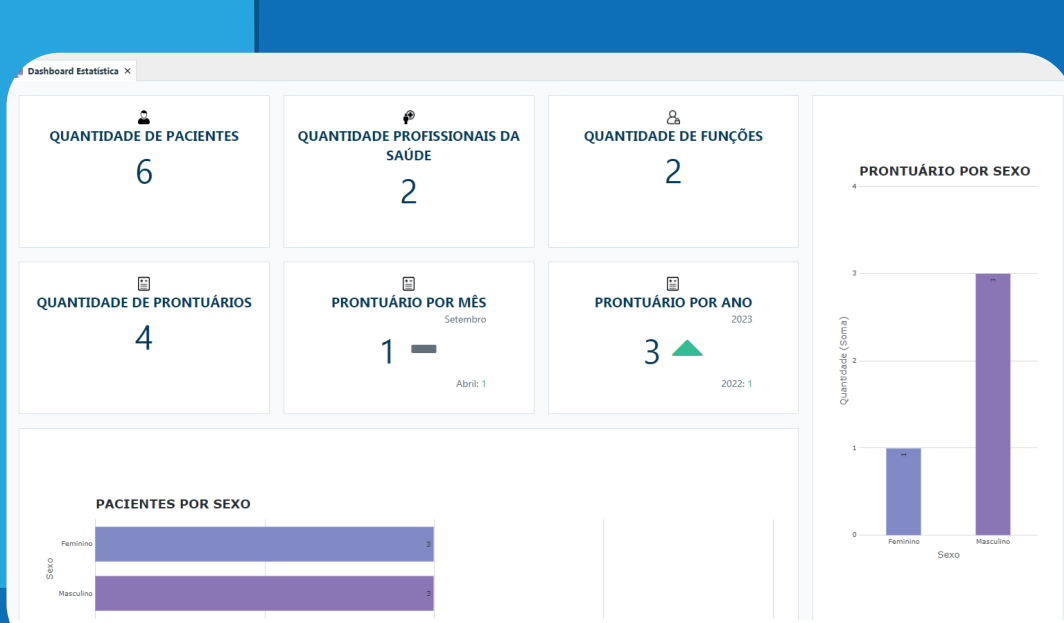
Dashboard Estatística ×

QUANTIDADE DE PACIENTES
6

QUANTIDADE PROFISSIONAIS DA SAÚDE
2

QUANTIDADE DE FUNÇÕES
2

PRONTUÁRIO POR SEXO

QUANTIDADE DE PRONTUÁRIOS
4

PRONTUÁRIO POR MÊS
Setembro
1
Abril: 1

PRONTUÁRIO POR ANO
2023
3
2022: 1

4
3
2
1
0
Quantidade (Soma)
1
3
Feminino
Masculino
Sexo

PACIENTES POR SEXO
Sexo
Feminino
3
Masculino
3